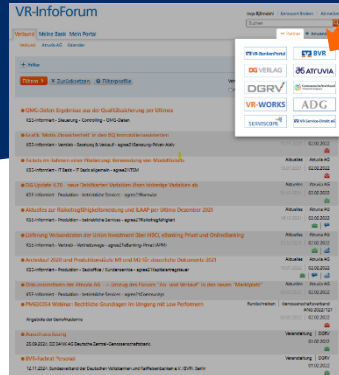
VR-InfoForum

Verband Meine Bank Mein Portal

Verband Atruvia AG Kalender

+ Hilfe

Filtern ▸ Zurücksetzen Filterprofile

Suchen

VR-BankenPortal BVR DG VERLAG ATRUVIA DGRV VR-WORKS ADG SERVICESOFE

DMS-Daten Ergebnisse aus der Qualitätssicherung per Ultimo

KSI-Informiert - Steuerung - Controlling - DMS-Daten

Grafik "Mehr Gewerbeimmobilienhöchst" in den HQ Immobilienbewertungen

KSI-Informiert - Vertrieb - Beratung & Verkauf - agree21Beratung-Privat-Kirk

Fehlerhafte Anlegen von Fitness Verwendung von Werkfinder

KSI-Informiert - IT Basis - IT Basis allgemein - agree21ITSM

DG Update 6.70 - neue Delegierter Variablen (kein bitereige Variablen ab

KSI-Informiert - Produktion - Individuelle Services - agree21Produktion

Aktuelles zur Rating/Engagementplanung und KAAP per Ultimo Dezember 2021

KSI-Informiert - Produktion - Individuelle Services - agree21RatingEngagement

Umfrung: Wiedervorlagen der Union Investment über HBCI, eBanking Privat und OnlineBanking

KSI-Informiert - Vertrieb - Vertriebswege - agree21eBanking Privat / API

Anleitung! 2020 zu Praxis Produktionsdaten DB und BB für steuerliche Dokumente 2021

KSI-Informiert - Produktion - Produktion / Kundenservice - agree21Kundenservice

Onlinedaten im Rahmen der Aktuelle AG - Lohnung des Formen "Kfz- und Verkauf" in dem neuen "Musterplatz"

KSI-Informiert - Produktion - Individuelle Services - agree21Community

PMIDG054 Mitteilung: Rechtliche Grundlagen im Umgang mit Low Performern

Angebote der BankAkademie

Rundschreiben Veranstaltungskalender

Aktuelles Atruvia AG

Veranstaltung DGRV

Veranstaltung DGRV

BVR-Fachkraft Personal

12.11.2021 Sonderpräsident der Deutschen Volksbanken und Raiffeisenbanken e.V. (BVR), Berlin